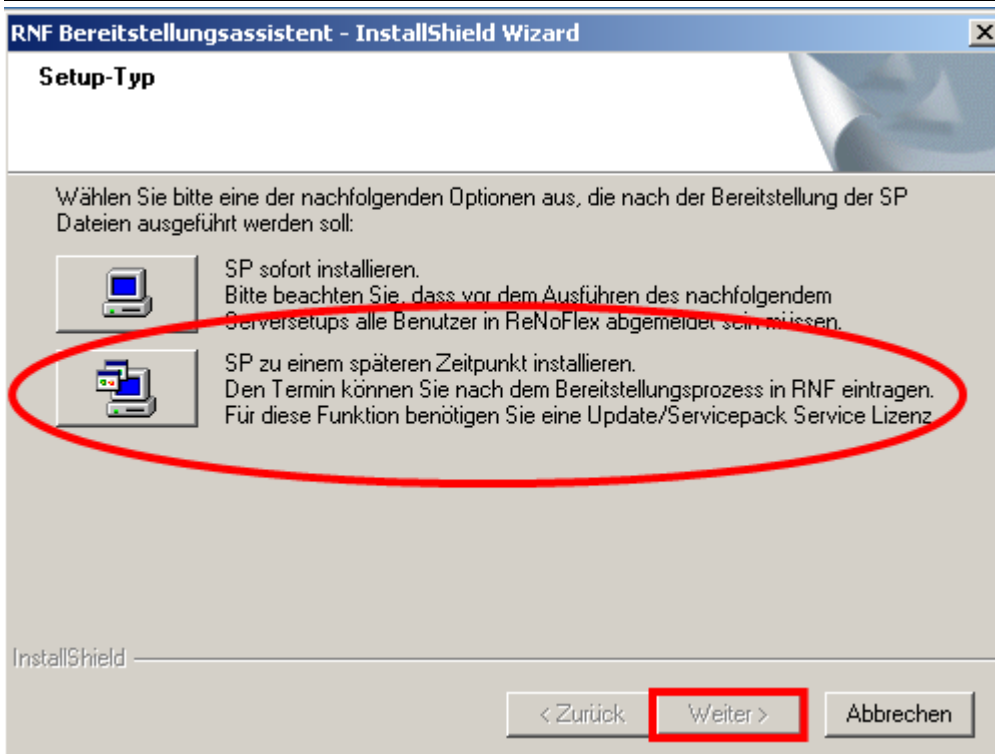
RNF Bereitstellungsassistent - InstallShield Wizard

Setup-Typ

Wählen Sie bitte eine der nachfolgenden Optionen aus, die nach der Bereitstellung der SP Dateien ausgeführt werden soll:

SP sofort installieren.
Bitte beachten Sie, dass vor dem Ausführen des nachfolgendem Serversetups alle Benutzer in ReNoFlex abgemeldet sein müssen.

SP zu einem späteren Zeitpunkt installieren.
Den Termin können Sie nach dem Bereitstellungsprozess in RNF eintragen.
Für diese Funktion benötigen Sie eine Update/Servicepack Service Lizenz.

InstallShield

< Zurück | Weiter > | Abbrechen